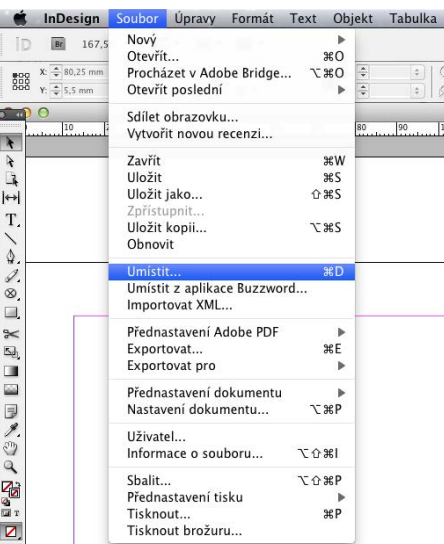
InDesign Soubor Úpravy Formát Text Objekt Tabulka

ID Br 167,5

X: 80,25 mm
Y: 5,5 mm

10 80 90

Nový ▶
Otevřít... ⌘O
Procházet v Adobe Bridge... ⌥⌘O
Otevřít poslední ▶

Sdílet obrazovku...
Vytvořit novou recenzi...

Zavřít ⌘W
Uložit ⌘S
Uložit jako... ⇧⌘S
Zpřístupnit...
Uložit kopii... ⌥⌘S
Obnovit

Umístit... ⌘D
Umístit z aplikace Buzzword...
Importovat XML...

Přednastavení Adobe PDF ▶
Exportovat... ⌘E
Exportovat pro ▶

Přednastavení dokumentu ▶
Nastavení dokumentu... ⌥⌘P

Uživatel...
Informace o souboru... ⌥⇧⌘I

Sbalit... ⌥⇧⌘P
Přednastavení tisku ▶
Tisknout... ⌘P
Tisknout brožuru...